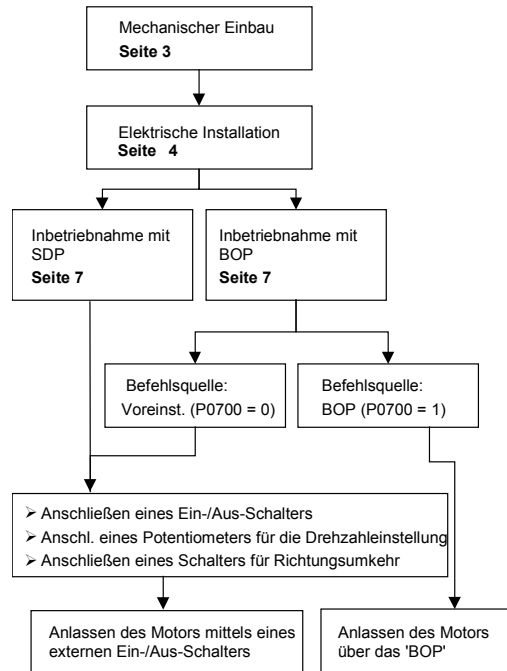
Mechanischer Einbau
Seite 3

Elektrische Installation
Seite 4

Inbetriebnahme mit SDP
Seite 7

Inbetriebnahme mit BOP
Seite 7

Befehlsquelle:
Voreinst. (P0700 = 0)

Befehlsquelle:
BOP (P0700 = 1)

➢ Anschließen eines Ein-/Aus-Schalters
➢ Anschl. eines Potentiometers für die Drehzahleinstellung
➢ Anschließen eines Schalters für Richtungsumkehr

Anlassen des Motors mittels eines externen Ein-/Aus-Schalters

Anlassen des Motors über das 'BOP'